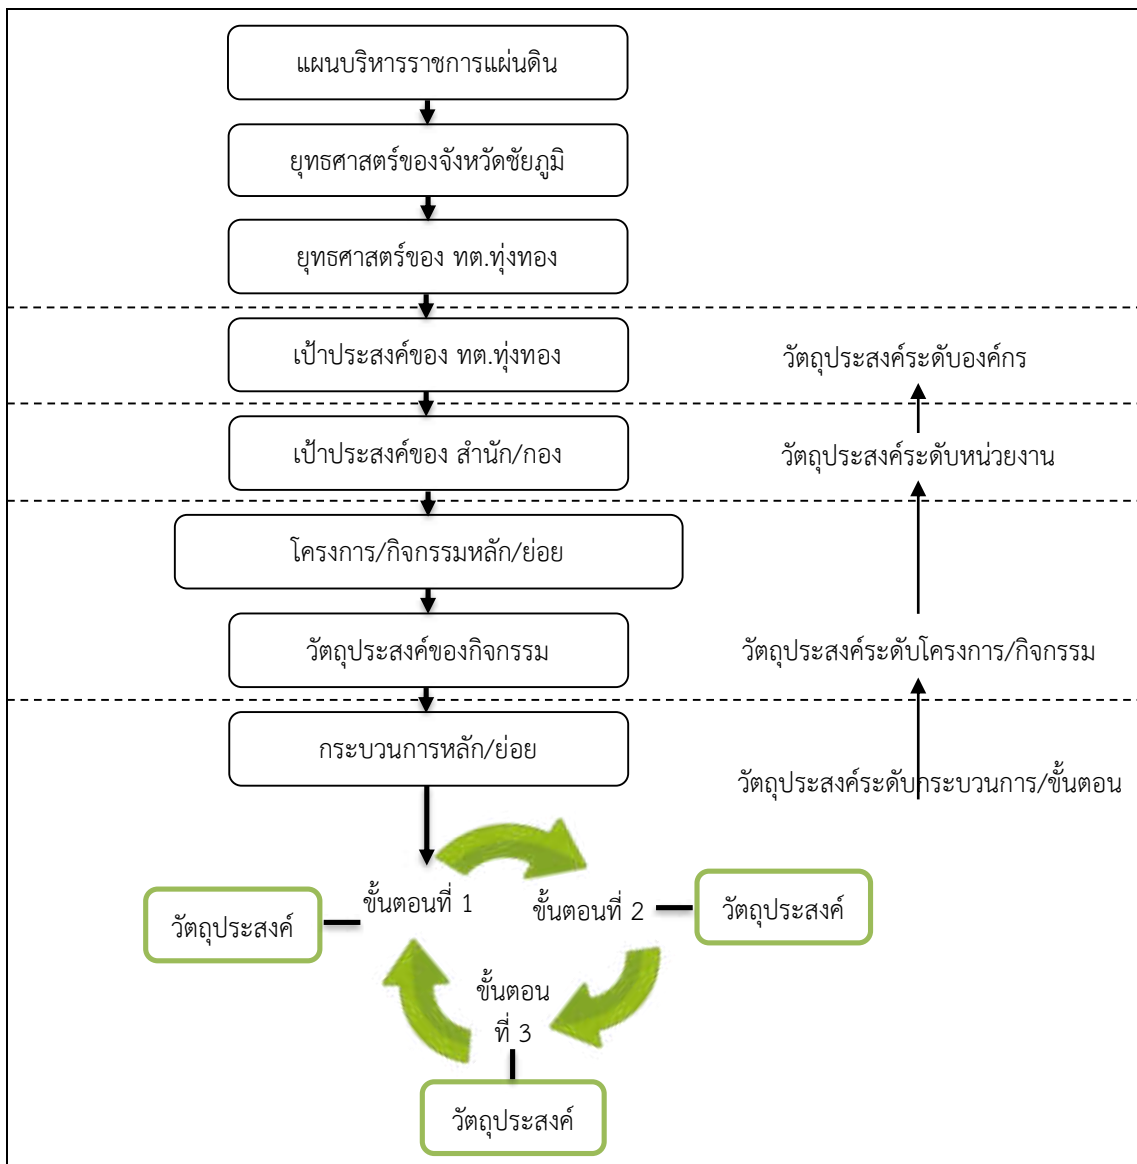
แผนบริหารราชการแผ่นดิน

ยุทธศาสตร์ของจังหวัดชัยภูมิ

ยุทธศาสตร์ของ ทต.ทุ่งทอง

เป้าประสงค์ของ ทต.ทุ่งทอง

วัตถุประสงค์ระดับองค์กร

เป้าประสงค์ของ สำนัก/กอง

วัตถุประสงค์ระดับหน่วยงาน

โครงการ/กิจกรรมหลัก/ย่อย

วัตถุประสงค์ของกิจกรรม

วัตถุประสงค์ระดับโครงการ/กิจกรรม

กระบวนการหลัก/ย่อย

วัตถุประสงค์ระดับกระบวนการ/ขั้นตอน

วัตถุประสงค์

ขั้นตอนที่ 1

ขั้นตอนที่ 2

วัตถุประสงค์

ขั้นตอน ที่ 3

วัตถุประสงค์